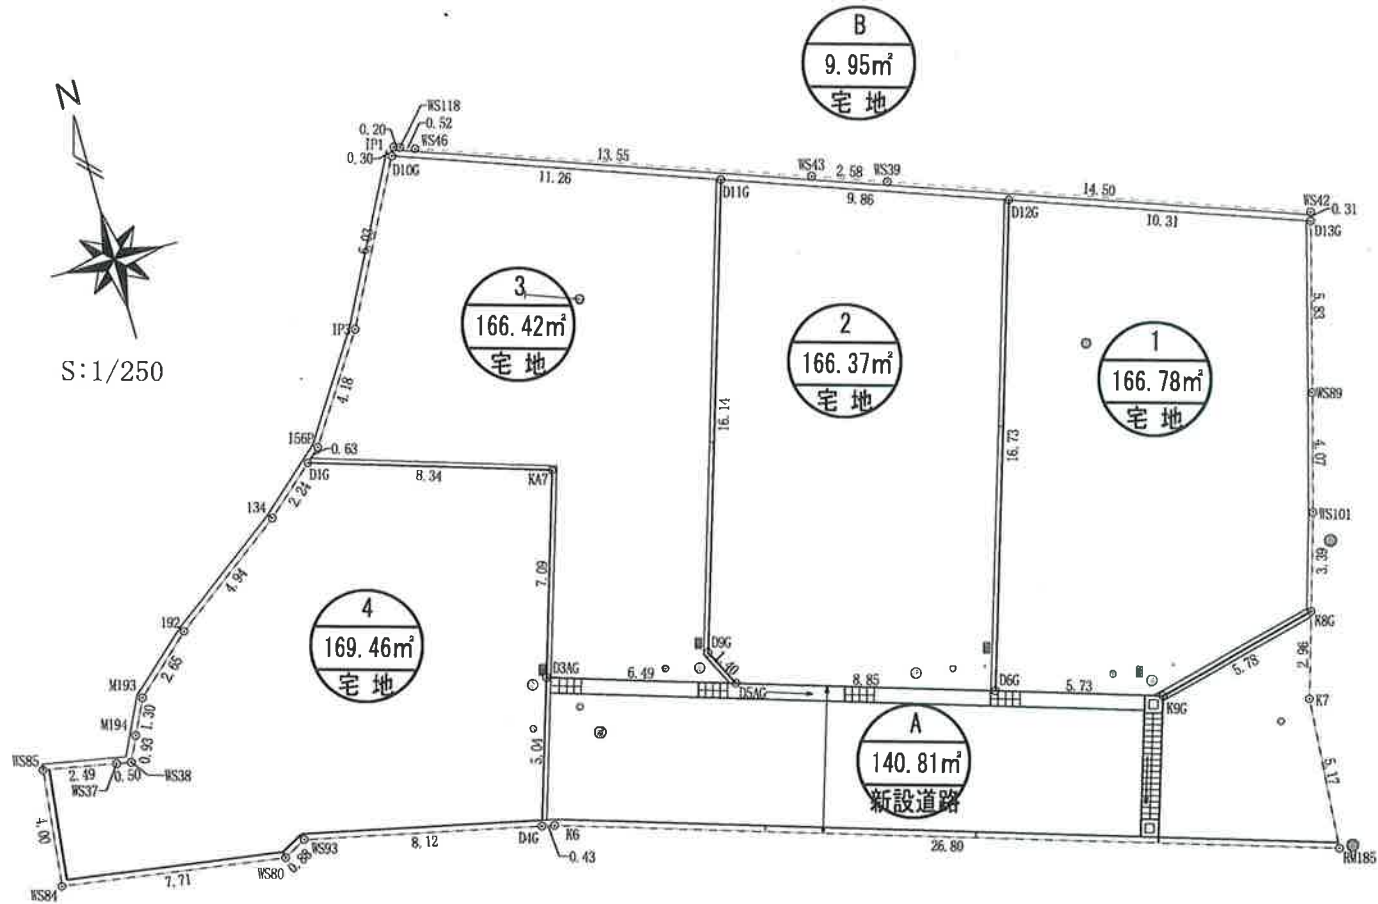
N

S:1/250

B
9.95m²
宅地

WS118
0.20
0.52
IP1
WS46
0.30
D10G
13.55
11.26
WS43
2.58
WS39
D11G
9.86
D12G
14.50
10.31
WS42
0.31
D13G

6.43
IP3
4.18
156B
0.63
D1G
8.34
KA7
134
2.24
4.94
192
2.65
M193
1.30
M194
0.93
WS85
2.49
0.50
WS38
WS37
4.00
WS84
7.71
WS80
0.88
WS93
8.12
D4G
K6
0.43
26.80
RM185

3
166.42m²
宅地

2
166.37m²
宅地

1
166.78m²
宅地

4
169.46m²
宅地

16.14
16.73
5.83
WS89
4.07
WS101
3.39
K8G
2.96
K7
5.17
5.78
7.09
D9G
1.40
D3AG
6.49
D5AG
8.85
D6G
5.73
K9G
5.04

A
140.81m²
新設道路